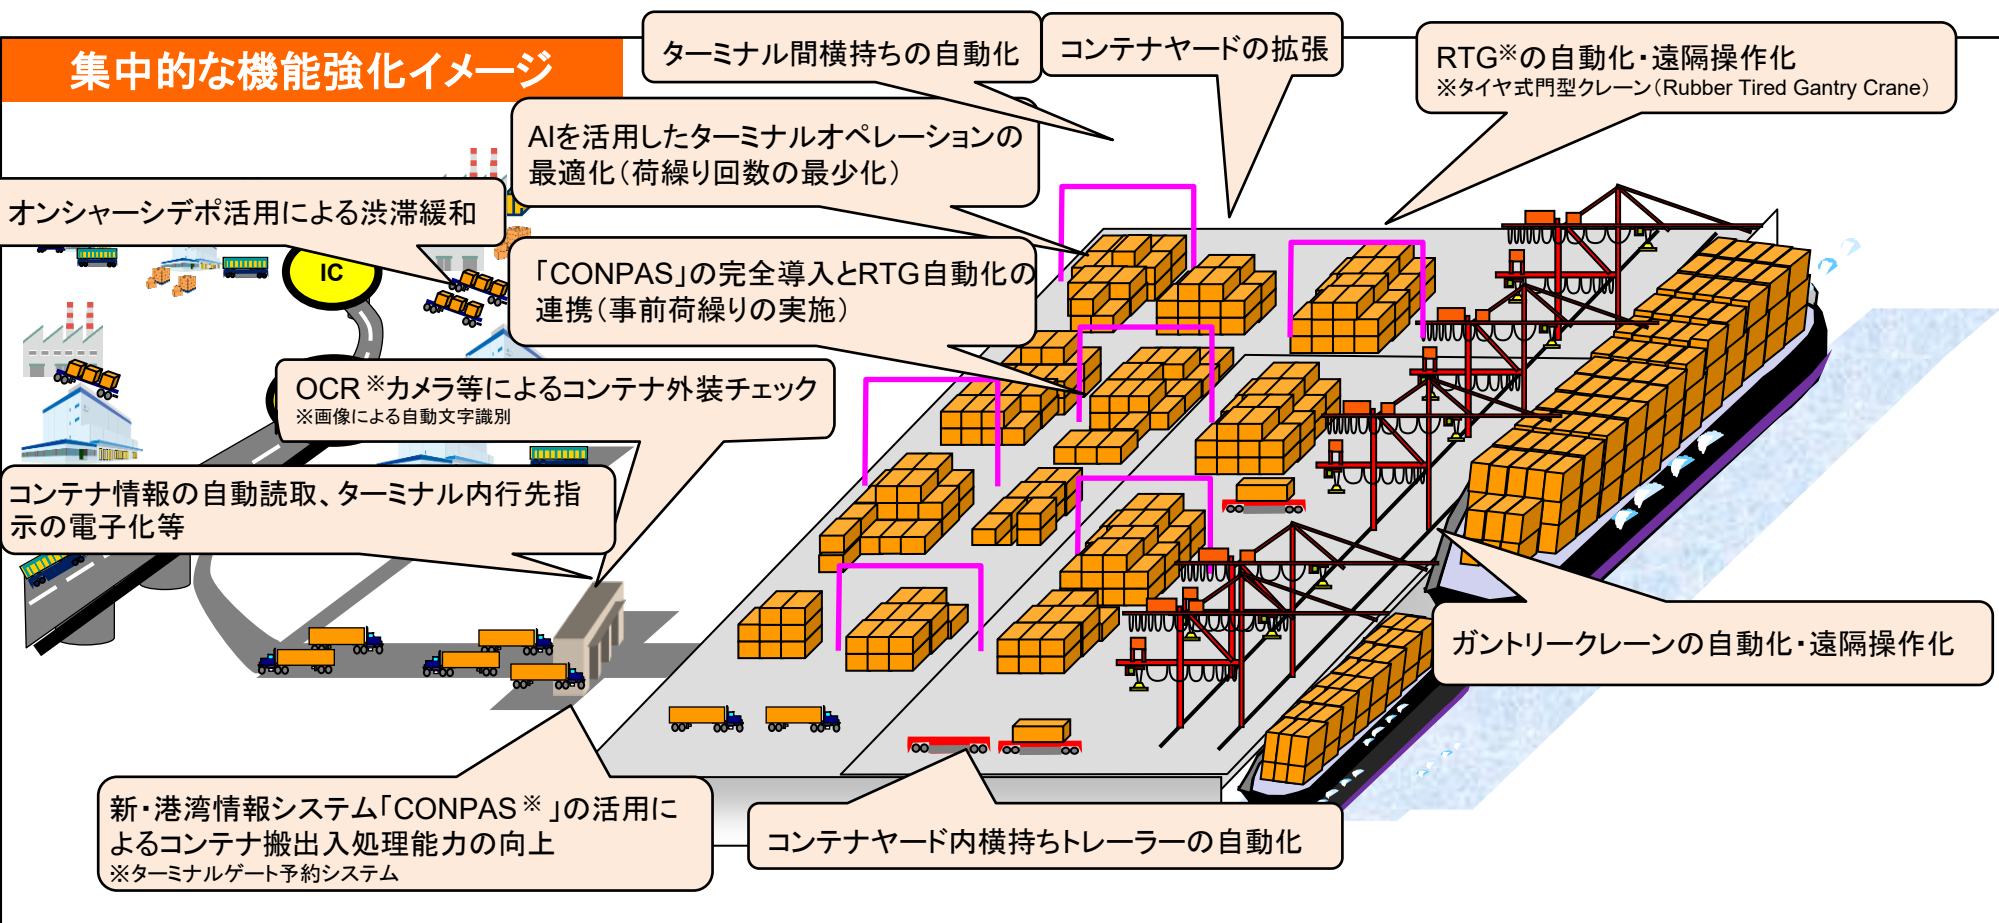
集中的な機能強化イメージ

ターミナル間横持ちの自動化

コンテナヤードの拡張

RTG※の自動化・遠隔操作化
※タイヤ式門型クレーン（Rubber Tired Gantry Crane）

AIを活用したターミナルオペレーションの最適化（荷繰り回数の最少化）

オンシャーシデポ活用による渋滞緩和

IC

「CONPAS」の完全導入とRTG自動化の連携（事前荷繰りの実施）

OCR※カメラ等によるコンテナ外装チェック
※画像による自動文字識別

コンテナ情報の自動読取、ターミナル内行先指示の電子化等

ガントリークレーンの自動化・遠隔操作化

新・港湾情報システム「CONPAS※」の活用によるコンテナ搬出入処理能力の向上
※ターミナルゲート予約システム

コンテナヤード内横持ちトレーラーの自動化